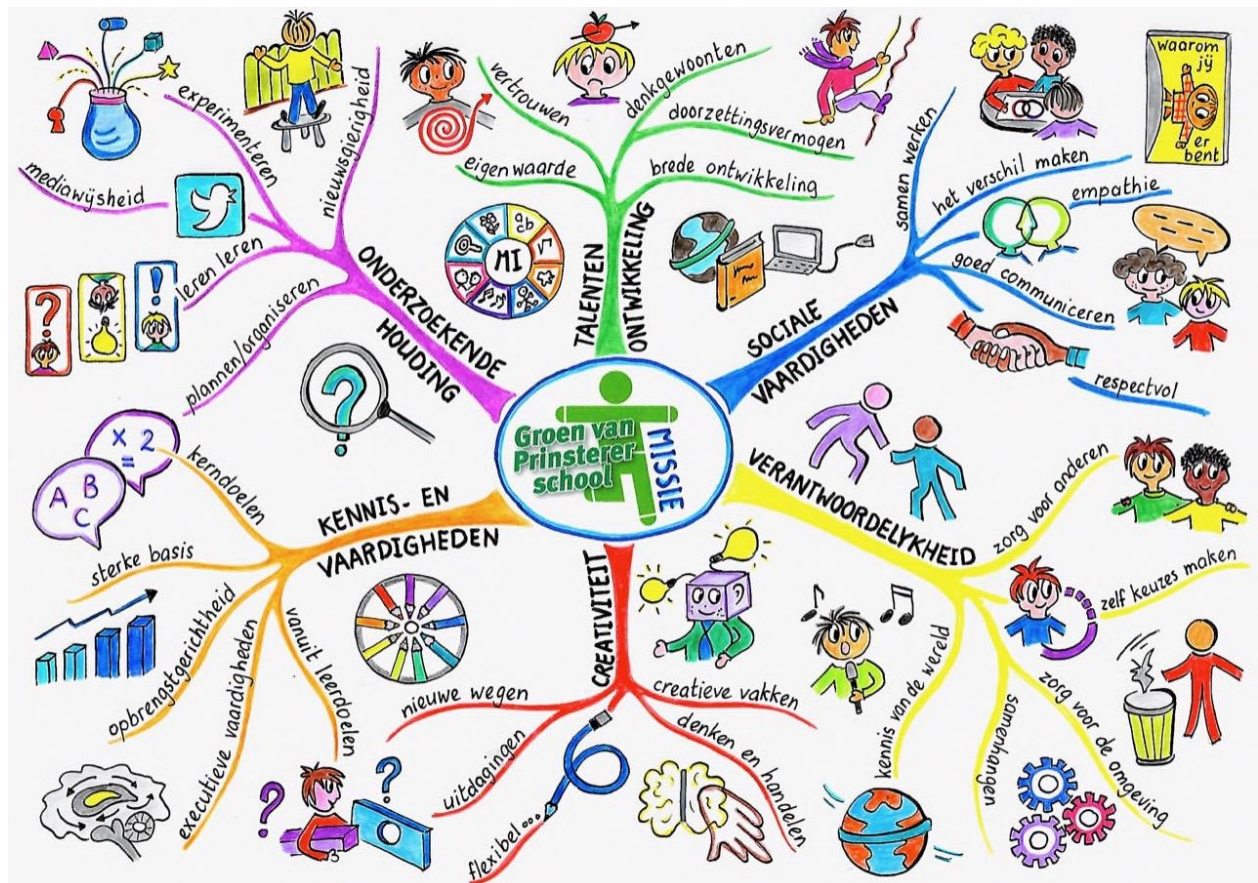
Groen van Prinsterer school
MISSIE

ONDERZOEKENDE HOUDING
experimenteren
nieuwsgierigheid
mediawÿsheid
leren leren
plannen/organiseren

TALENTEN ONTWIKKELING
vertrouwen
denkgewoonten
doorzettingsvermogen
eigenwaarde
brede ontwikkeling
MI

SOCIALE VAARDIGHEDEN
samen werken
waarom jÿ er bent
het verschil maken
empathie
goed communiceren
respectvol

VERANTWOORDELYKHEID
zorg voor anderen
zelf keuzes maken
kennis van de wereld
samenhangen
zorg voor de omgeving

CREATIVITEIT
nieuwe wegen
creatieve vakken
uitdagingen
denken en handelen
flexibel...

KENNIS- EN VAARDIGHEDEN
kerndoelen
sterke basis
opbrengstgerichtheid
vanuit leerdoelen
executieve vaardigheden
$x = 2$
A B C